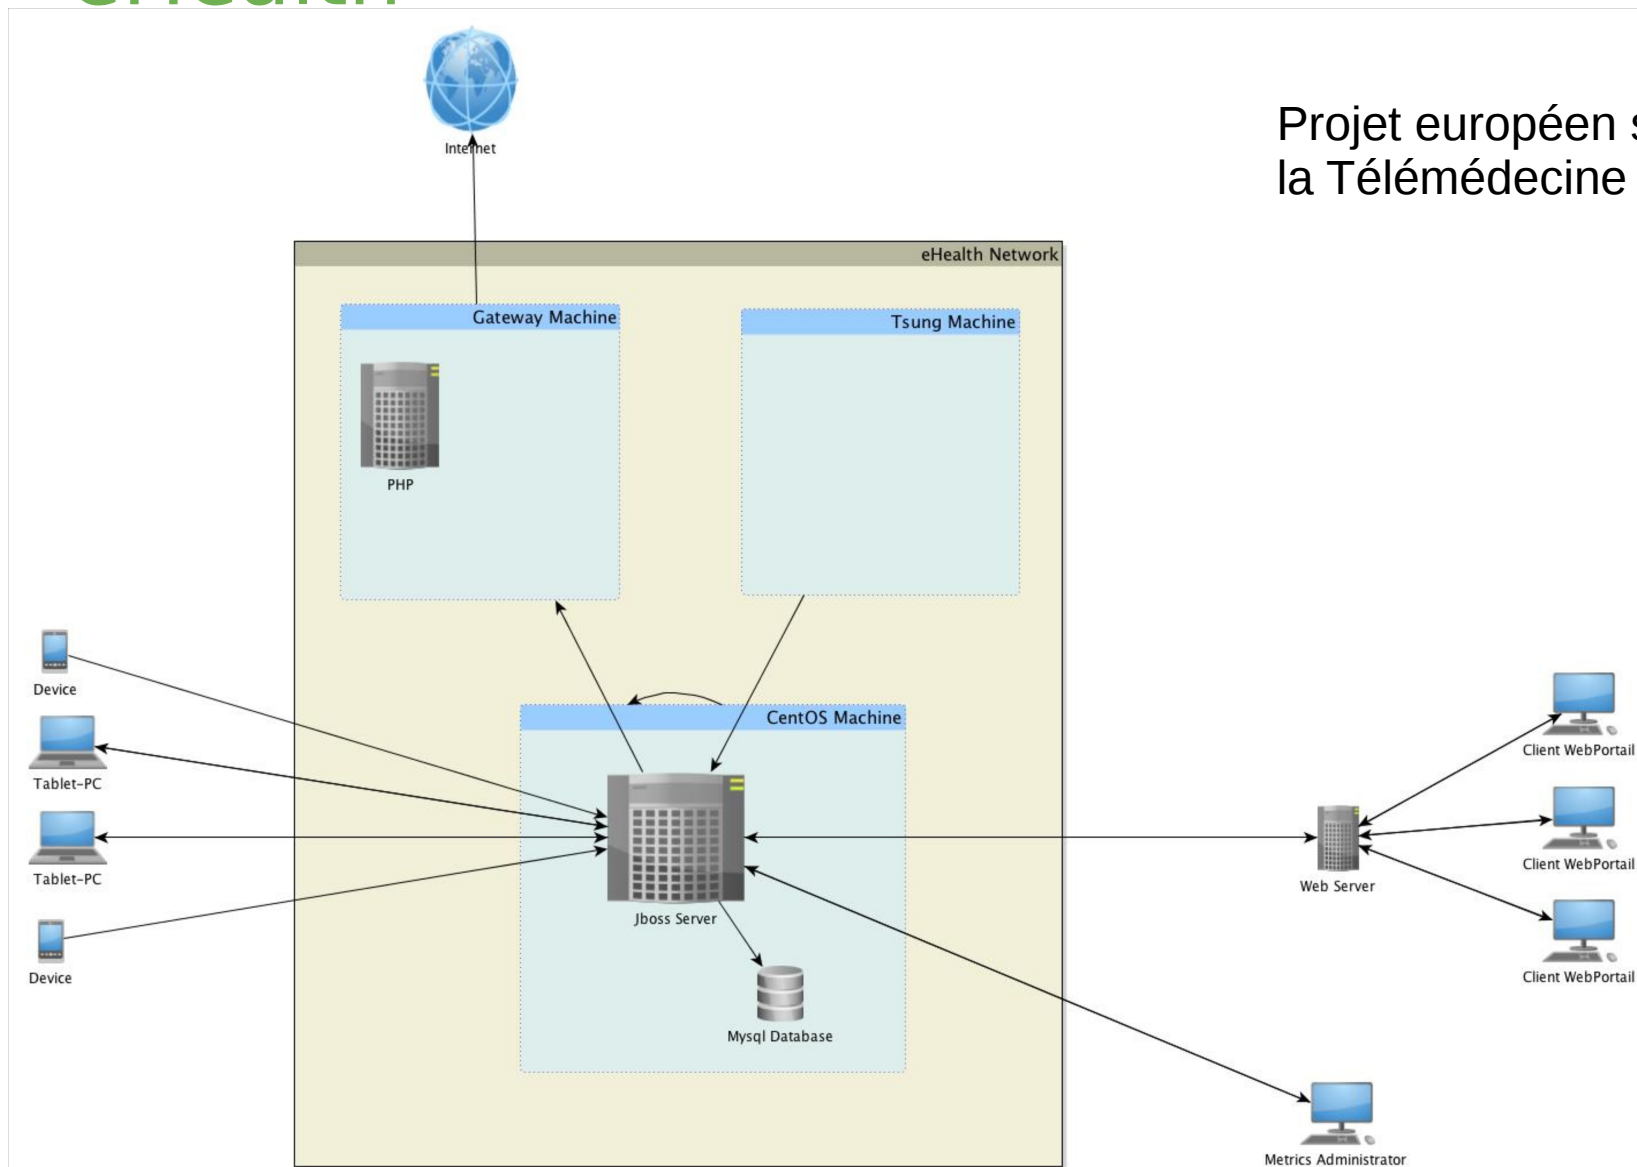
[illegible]

Projet européen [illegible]
la Télémédecine

Internet

eHealth Network

Gateway Machine

PHP

Tsung Machine

CentOS Machine

Jboss Server

Mysql Database

Device

Tablet-PC

Tablet-PC

Device

Web Server

Client WebPortail

Client WebPortail

Client WebPortail

Metrics Administrator